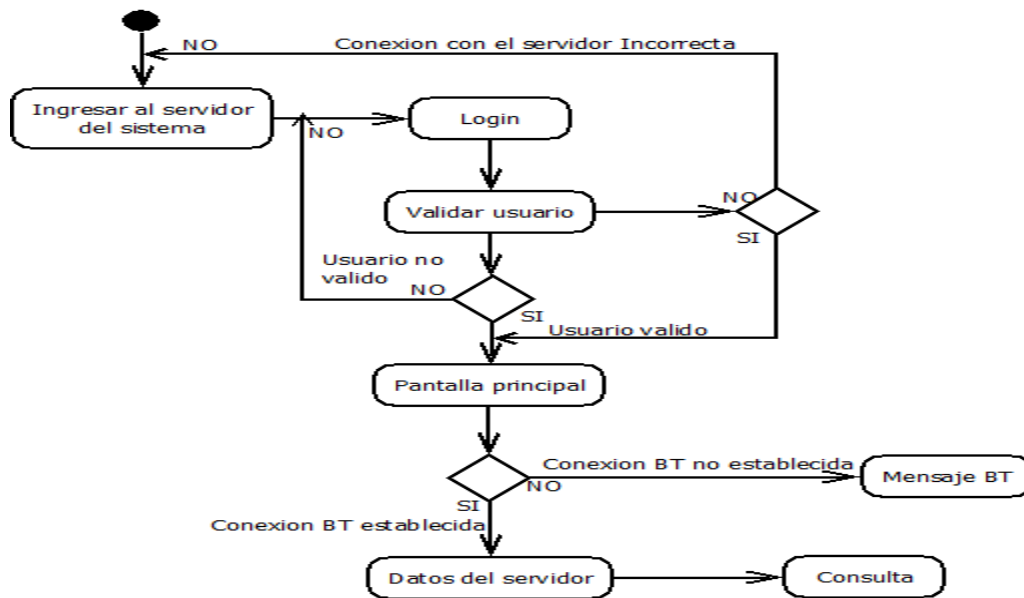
NO
Conexion con el servidor Incorrecta
Ingresar al servidor del sistema
NO
Login
Validar usuario
NO
SI
Usuario no valido
NO
SI
Usuario valido
Pantalla principal
Conexion BT no establecida
Mensaje BT
NO
SI
Conexion BT establecida
Datos del servidor
Consulta